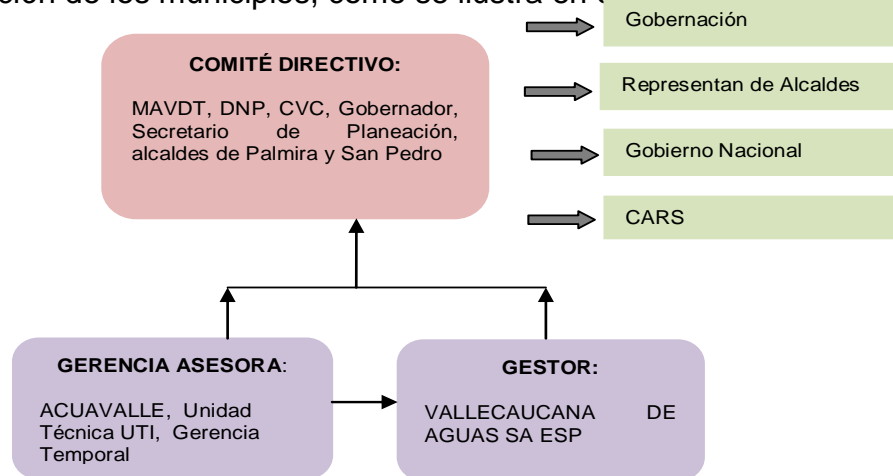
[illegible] de los municipios, como se ilustra en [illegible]

COMITÉ DIRECTIVO:

MAVDT, DNP, CVC, Gobernador, Secretario de Planeación, alcaldes de Palmira y San Pedro

Gobernación

Representan de Alcaldes

Gobierno Nacional

CARS

GERENCIA ASESORA:

ACUAVALLE, Unidad Técnica UTI, Gerencia Temporal

GESTOR:

VALLECAUCANA DE AGUAS SA ESP